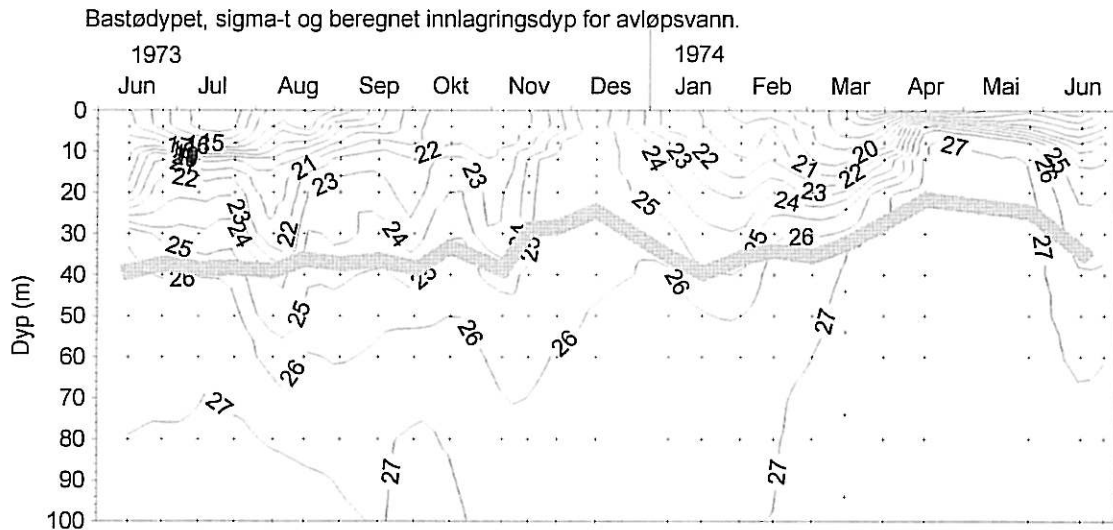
Bastødypet, sigma-t og beregnet innlagringsdyp for avløpsvann.

1973

1974

Jun Jul Aug Sep Okt Nov Des Jan Feb Mar Apr Mai Jun

0
10
20
30
40
50
60
70
80
90
100

Dyp (m)

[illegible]15
22
21
23
22
23
24
23
22
21
20
27
25
26
25
23
24
22
24
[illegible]
23
25
26
24
23
26
27
26
25
23
26
26
27
25
26
27
27
27